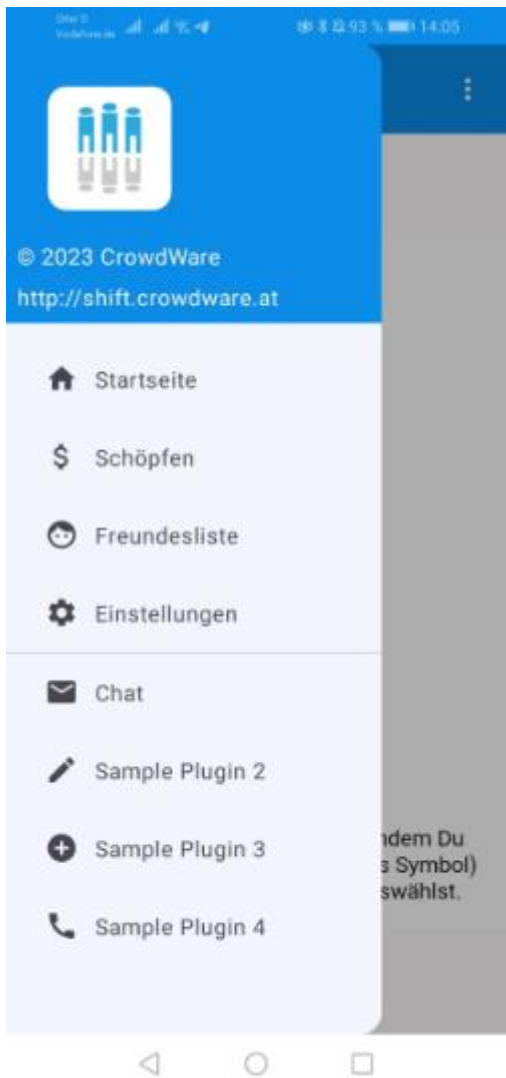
Offer D Vodafone.de

93 % 14:05

© 2023 CrowdWare

http://shift.crowdware.at

Startseite

Schöpfen

Freundesliste

Einstellungen

Chat

Sample Plugin 2

Sample Plugin 3

Sample Plugin 4

ndem Du
s Symbol)
swählst.